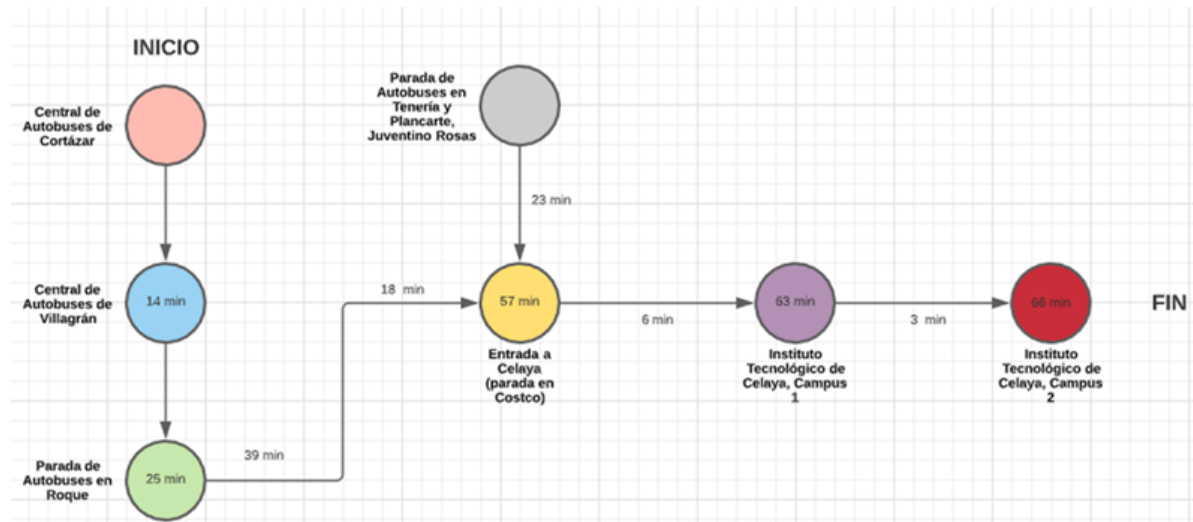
INICIO

Central de Autobuses de Cortázar

Parada de Autobuses en Tenería y Plancarte, Juventino Rosas

23 min

Central de Autobuses de Villagrán

14 min

18 min

57 min

6 min

63 min

3 min

66 min

FIN

Entrada a Celaya (parada en Costco)

Instituto Tecnológico de Celaya, Campus 1

Instituto Tecnológico de Celaya, Campus 2

Parada de Autobuses en Roque

25 min

39 min